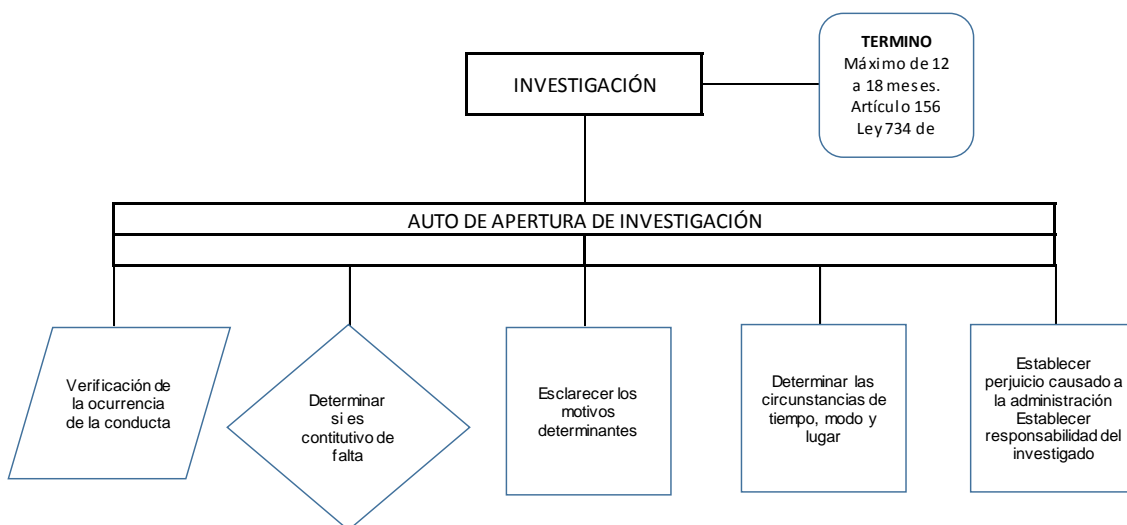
INVESTIGACIÓN

TERMINO
Máximo de 12 a 18 meses. Artículo 156 Ley 734 de

AUTO DE APERTURA DE INVESTIGACIÓN

Verificación de la ocurrencia de la conducta

Determinar si es contitutivo de falta

Esclarecer los motivos determinantes

Determinar las circunstancias de tiempo, modo y lugar

Establecer perjuicio causado a la administración
Establecer responsabilidad del investigado